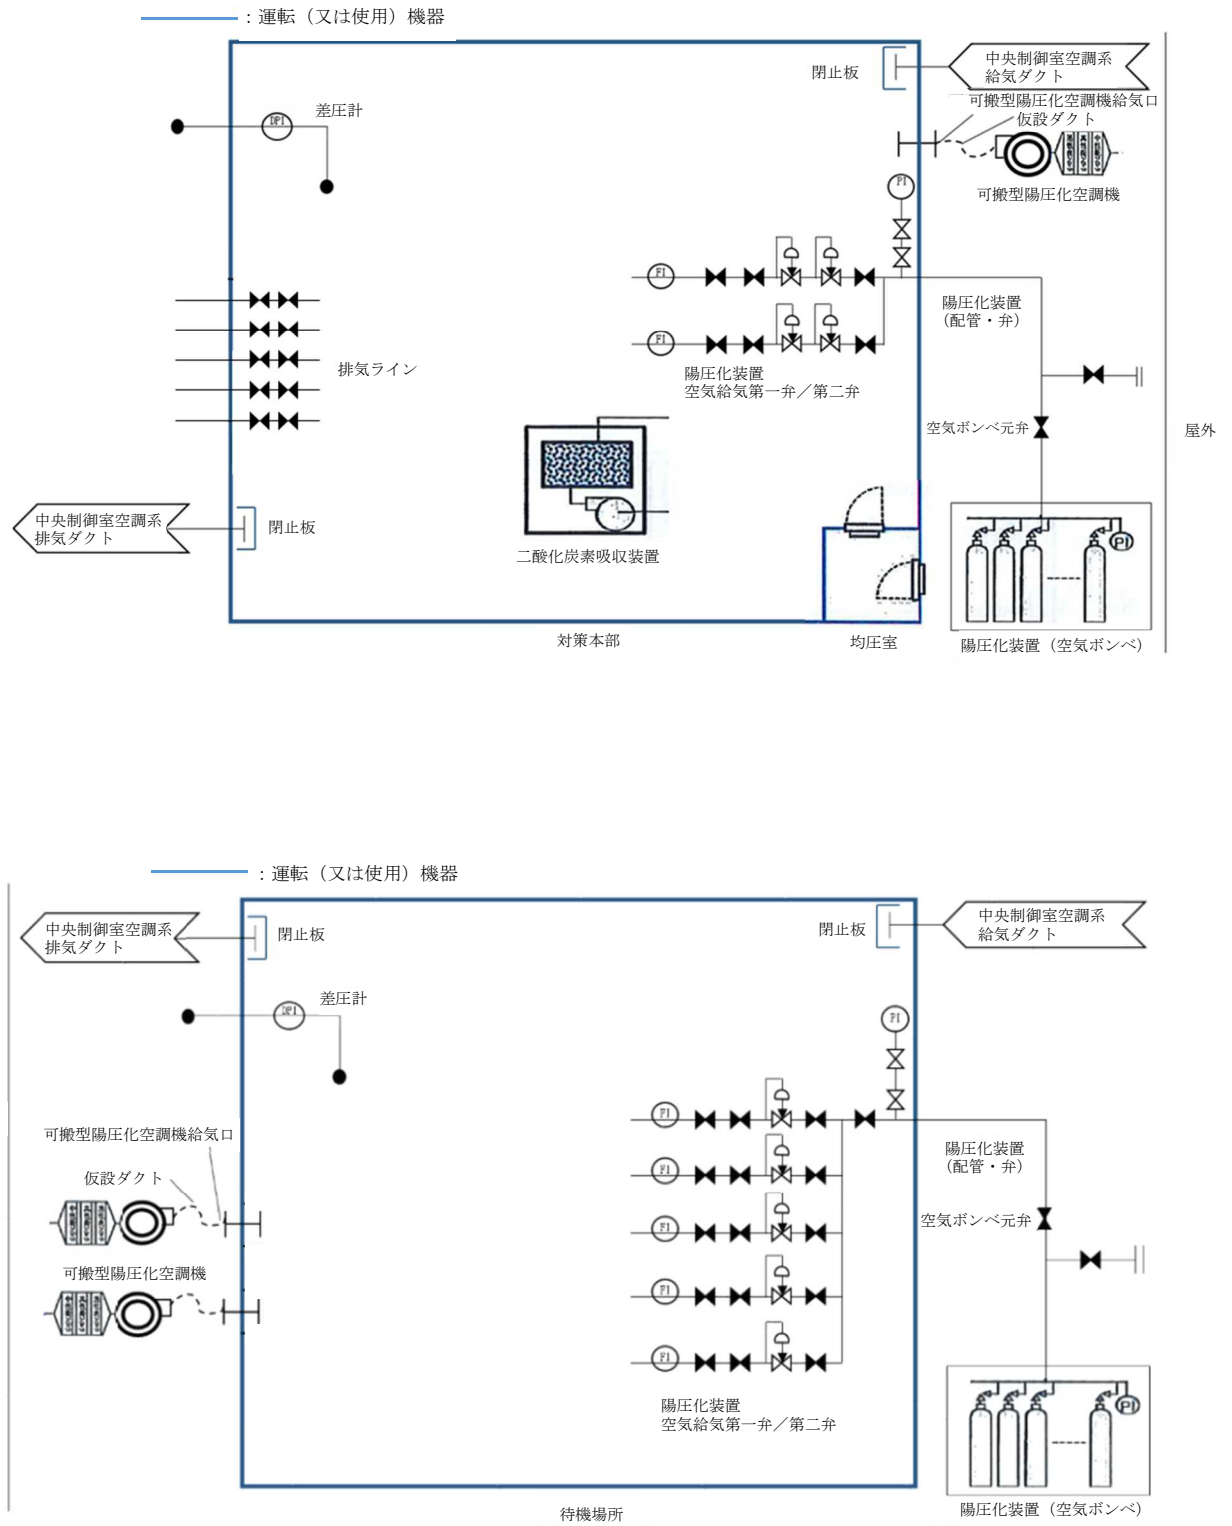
：運転（又は使用）機器

閉止板
中央制御室空調系
給気ダクト
可搬型陽圧化空調機給気口
仮設ダクト
可搬型陽圧化空調機
差圧計
DPI
PI
FI
FI
陽圧化装置
（配管・弁）
排気ライン
陽圧化装置
空気給気第一弁／第二弁
空気ボンベ元弁
屋外
中央制御室空調系
排気ダクト
閉止板
二酸化炭素吸収装置
PI
対策本部
均圧室
陽圧化装置（空気ボンベ）

：運転（又は使用）機器

中央制御室空調系
排気ダクト
閉止板
閉止板
中央制御室空調系
給気ダクト
差圧計
DPI
PI
FI
FI
FI
FI
FI
可搬型陽圧化空調機給気口
仮設ダクト
陽圧化装置
（配管・弁）
空気ボンベ元弁
可搬型陽圧化空調機
陽圧化装置
空気給気第一弁／第二弁
PI
待機場所
陽圧化装置（空気ボンベ）